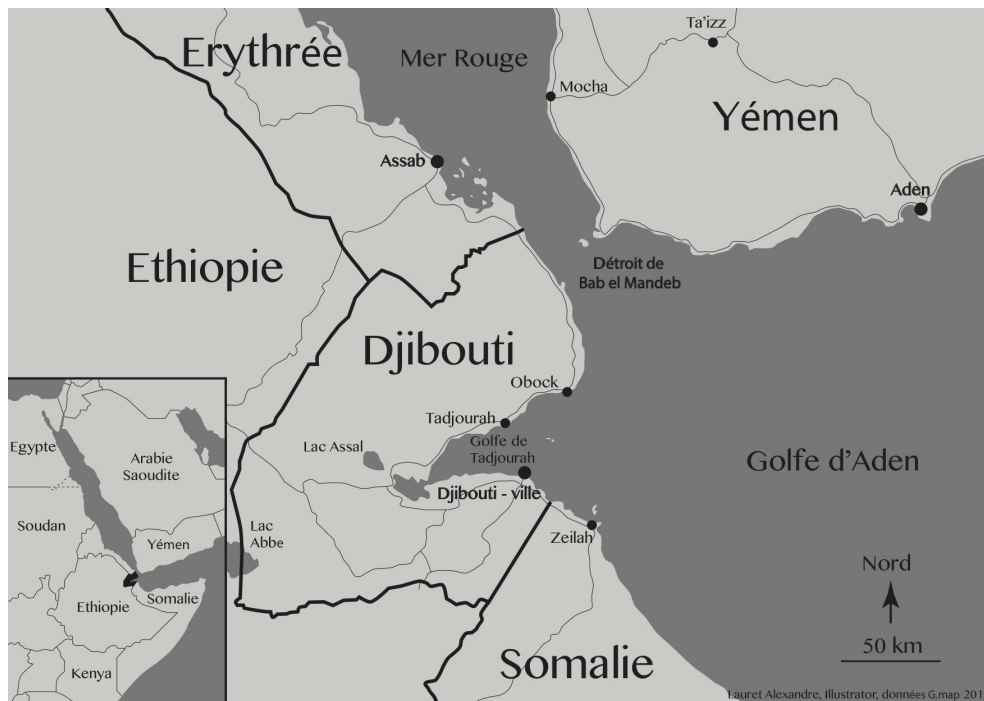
Erythrée
Mer Rouge
Ta'izz
Mocha
Yémen
Assab
Aden
Ethiopie
Détroit de Bab el Mandeb
Djibouti
Obock
Tadjourah
Golfe de Tadjourah
Lac Assal
Golfe d'Aden
Djibouti - ville
Lac Abbe
Zeilah
Nord
50 km
Somalie
Egypte
Arabie Saoudite
Soudan
Yémen
Ethiopie
Somalie
Kenya
Lauret Alexandre, Illustrator, données G.map 201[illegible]